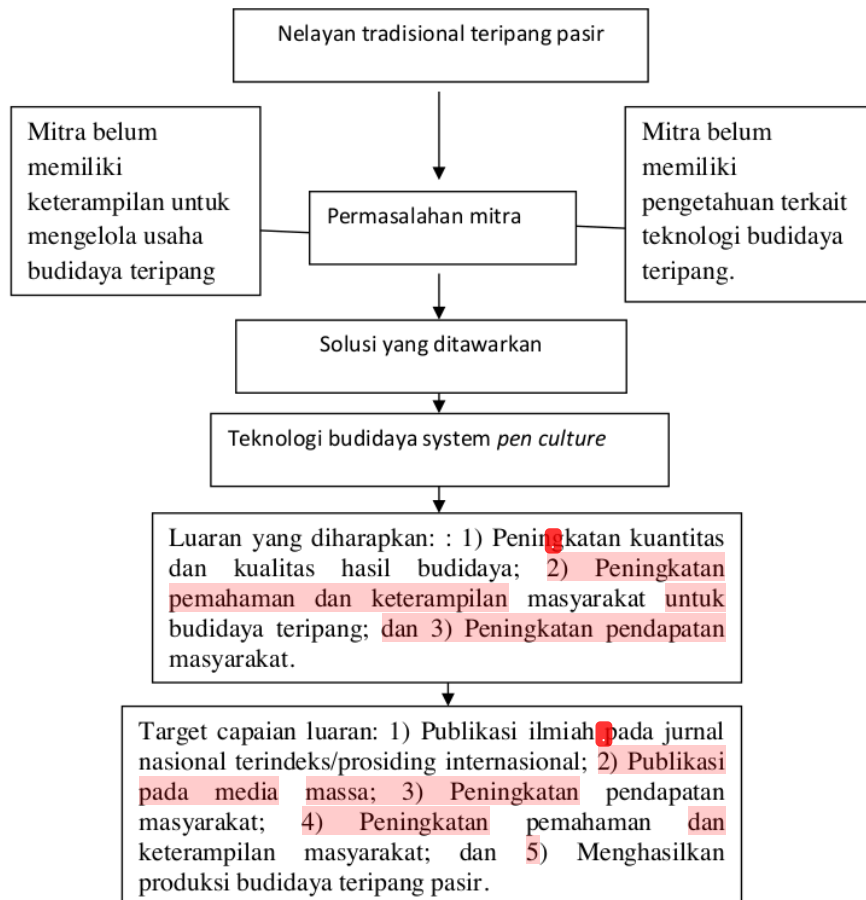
Nelayan tradisional teripang pasir

Mitra belum memiliki keterampilan untuk mengelola usaha budidaya teripang

Permasalahan mitra

Mitra belum memiliki pengetahuan terkait teknologi budidaya teripang.

Solusi yang ditawarkan

Teknologi budidaya system *pen culture*

Luaran yang diharapkan: : 1) Peningkatan kuantitas dan kualitas hasil budidaya; 2) Peningkatan pemahaman dan keterampilan masyarakat untuk budidaya teripang; dan 3) Peningkatan pendapatan masyarakat.

Target capaian luaran: 1) Publikasi ilmiah pada jurnal nasional terindeks/prosiding internasional; 2) Publikasi pada media massa; 3) Peningkatan pendapatan masyarakat; 4) Peningkatan pemahaman dan keterampilan masyarakat; dan 5) Menghasilkan produksi budidaya teripang pasir.